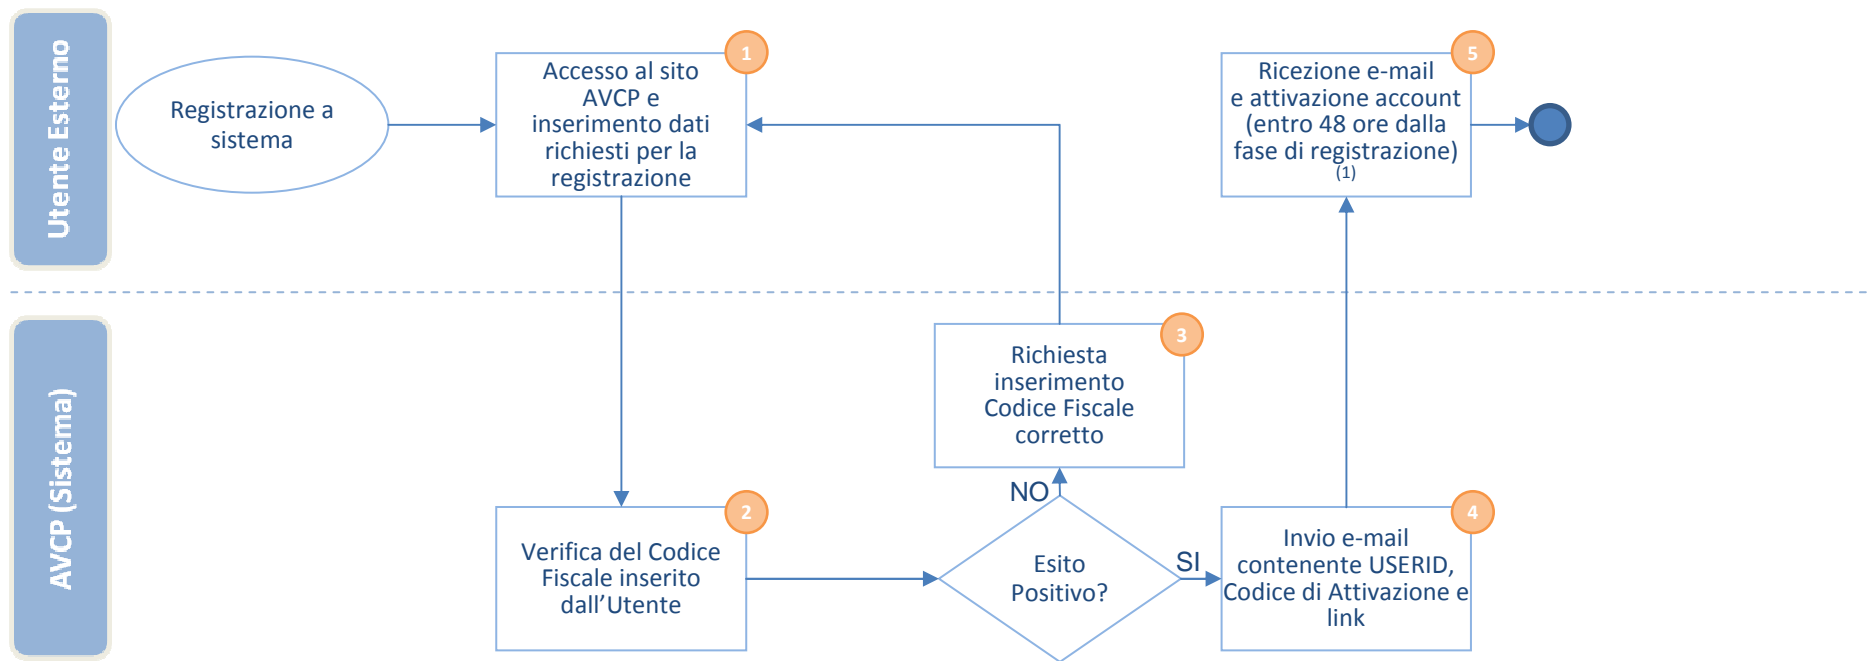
Utente Esterno

Registrazione a sistema

1
Accesso al sito AVCP e inserimento dati richiesti per la registrazione

5
Ricezione e-mail e attivazione account (entro 48 ore dalla fase di registrazione) (1)

AVCP (Sistema)

3
Richiesta inserimento Codice Fiscale corretto

NO

2
Verifica del Codice Fiscale inserito dall’Utente

Esito Positivo?

SI

4
Invio e-mail contenente USERID, Codice di Attivazione e link